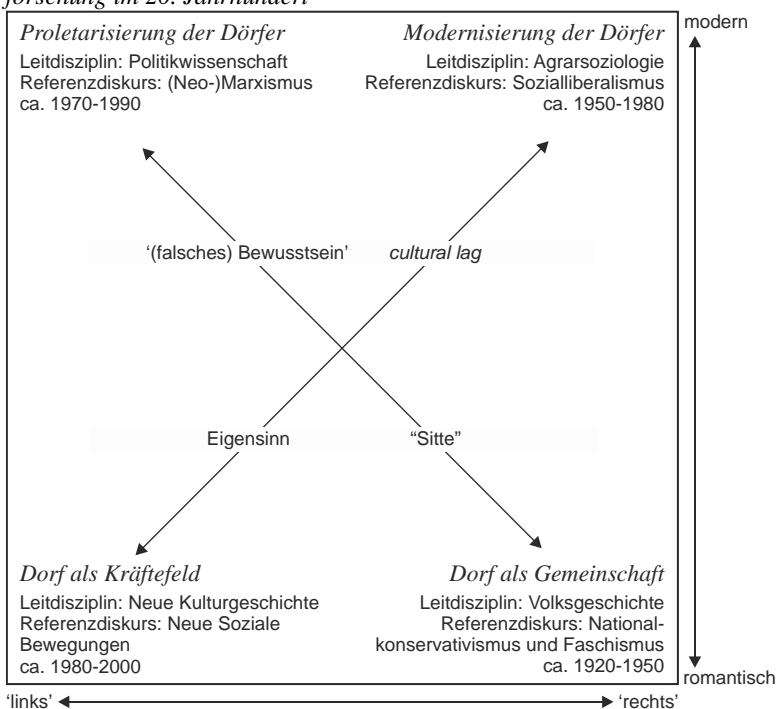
forschung im 20. Jahrhundert

Proletarisierung der Dörfer
Leitdisziplin: Politikwissenschaft
Referenzdiskurs: (Neo-)Marxismus
ca. 1970-1990

Modernisierung der Dörfer
Leitdisziplin: Agrarsoziologie
Referenzdiskurs: Sozialliberalismus
ca. 1950-1980

modern

'(falsches) Bewusstsein'

cultural lag

Eigensinn

"Sitte"

Dorf als Kräftefeld
Leitdisziplin: Neue Kulturgeschichte
Referenzdiskurs: Neue Soziale Bewegungen
ca. 1980-2000

Dorf als Gemeinschaft
Leitdisziplin: Volksgeschichte
Referenzdiskurs: Nationalkonservativismus und Faschismus
ca. 1920-1950

romantisch

'links'

'rechts'